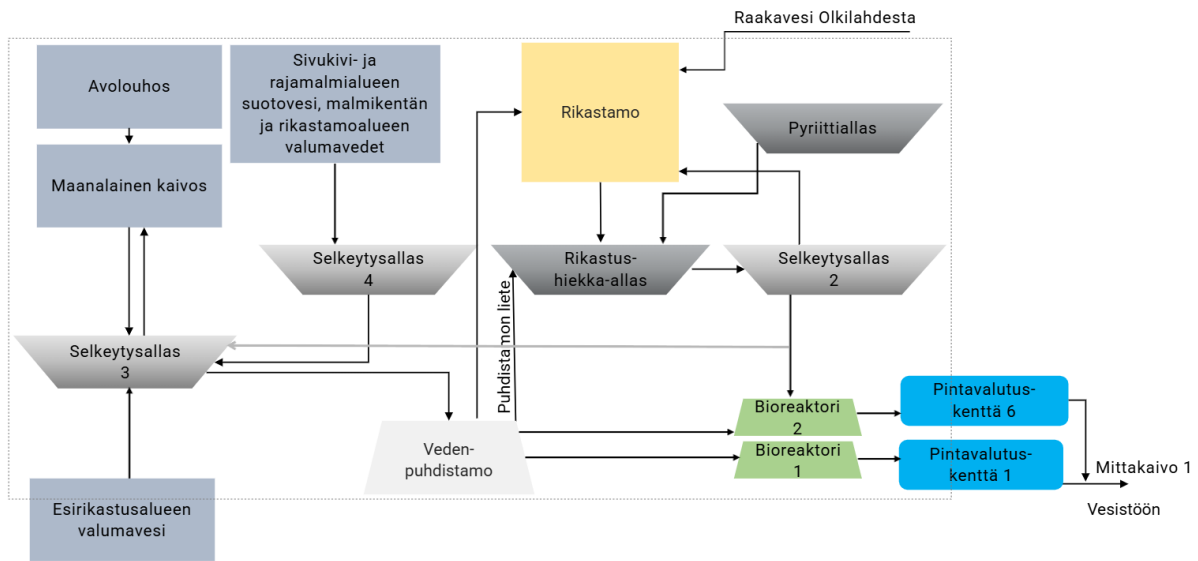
Raakavesi Olkilahdesta

Avolouhos

Sivukivi- ja rajamalmialueen suotovesi, malmikentän ja rikastamoalueen valumavedet

Rikastamo

Pyriittiallas

Maanalainen kaivos

Selkeytysallas 4

Rikastus-hiekka-allas

Selkeytysallas 2

Puhdistamon liete

Selkeytysallas 3

Veden-puhdistamo

Bioreaktori 2

Bioreaktori 1

Pintavalutus-kenttä 6

Pintavalutus-kenttä 1

Mittakaivo 1

Vesistöön

Esirikastusalueen valumavesi